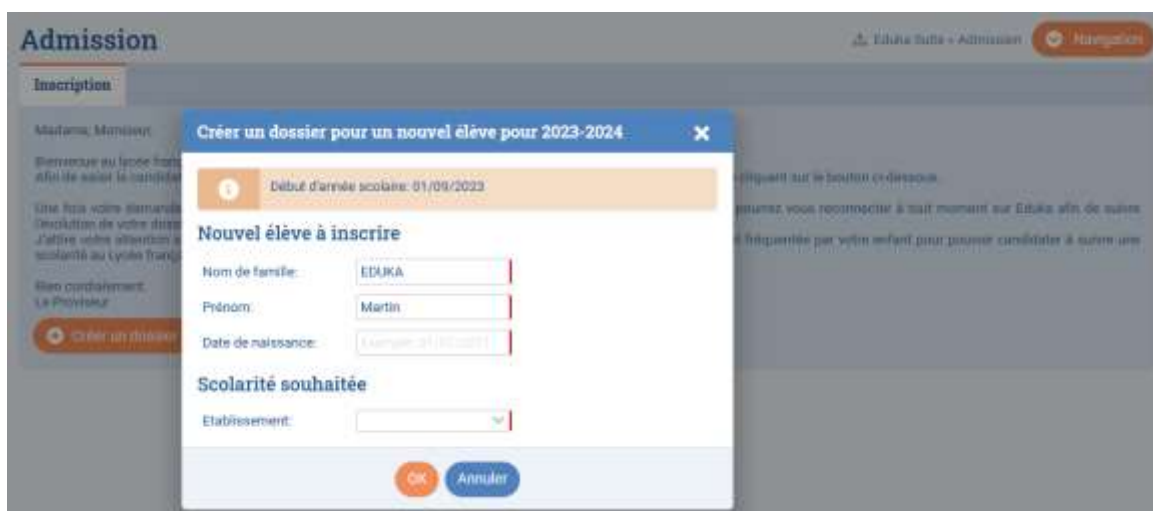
Admission

Eduka Suite › Admission

Navigation

Inscription

Madame, Monsieur,

Bienvenue au lycée fran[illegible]
Afin de saisir la candidat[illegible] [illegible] cliquant sur le bouton ci-dessous.

Une fois votre demande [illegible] pourrez vous reconnecter à tout moment sur Eduka afin de suivre l'évolution de votre doss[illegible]
J'attire votre attention s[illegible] fréquentées par votre enfant pour pouvoir candidater à suivre une scolarité au Lycée Franç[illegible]

Bien cordialement,
Le Proviseur

Créer un dossier

Créer un dossier pour un nouvel élève pour 2023-2024

Début d'année scolaire: 01/09/2023

Nouvel élève à inscrire

Nom de famille: EDUKA

Prénom: Martin

Date de naissance: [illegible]

Scolarité souhaitée

Etablissement:

OK

Annuler